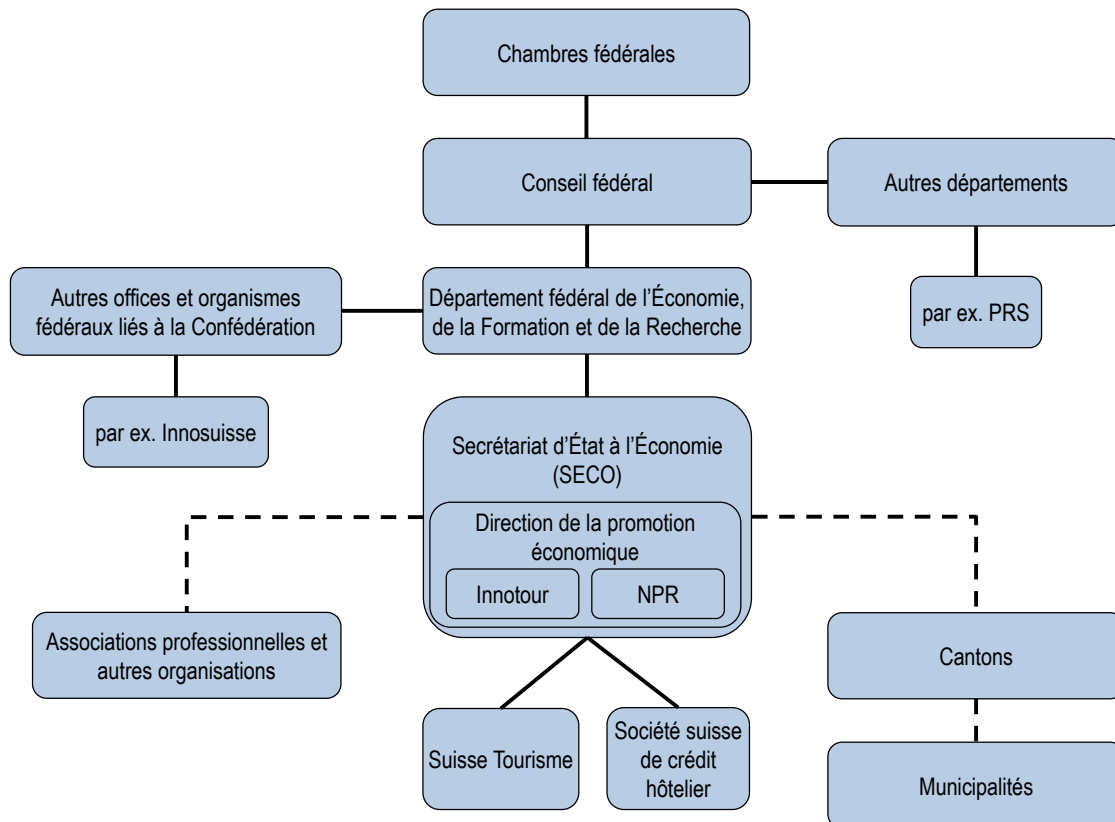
Chambres fédérales

Conseil fédéral

Autres départements

par ex. PRS

Autres offices et organismes fédéraux liés à la Confédération

par ex. Innosuisse

Département fédéral de l'Économie, de la Formation et de la Recherche

Secrétariat d'État à l'Économie (SECO)

Direction de la promotion économique

Innotour

NPR

Associations professionnelles et autres organisations

Cantons

Municipalités

Suisse Tourisme

Société suisse de crédit hôtelier